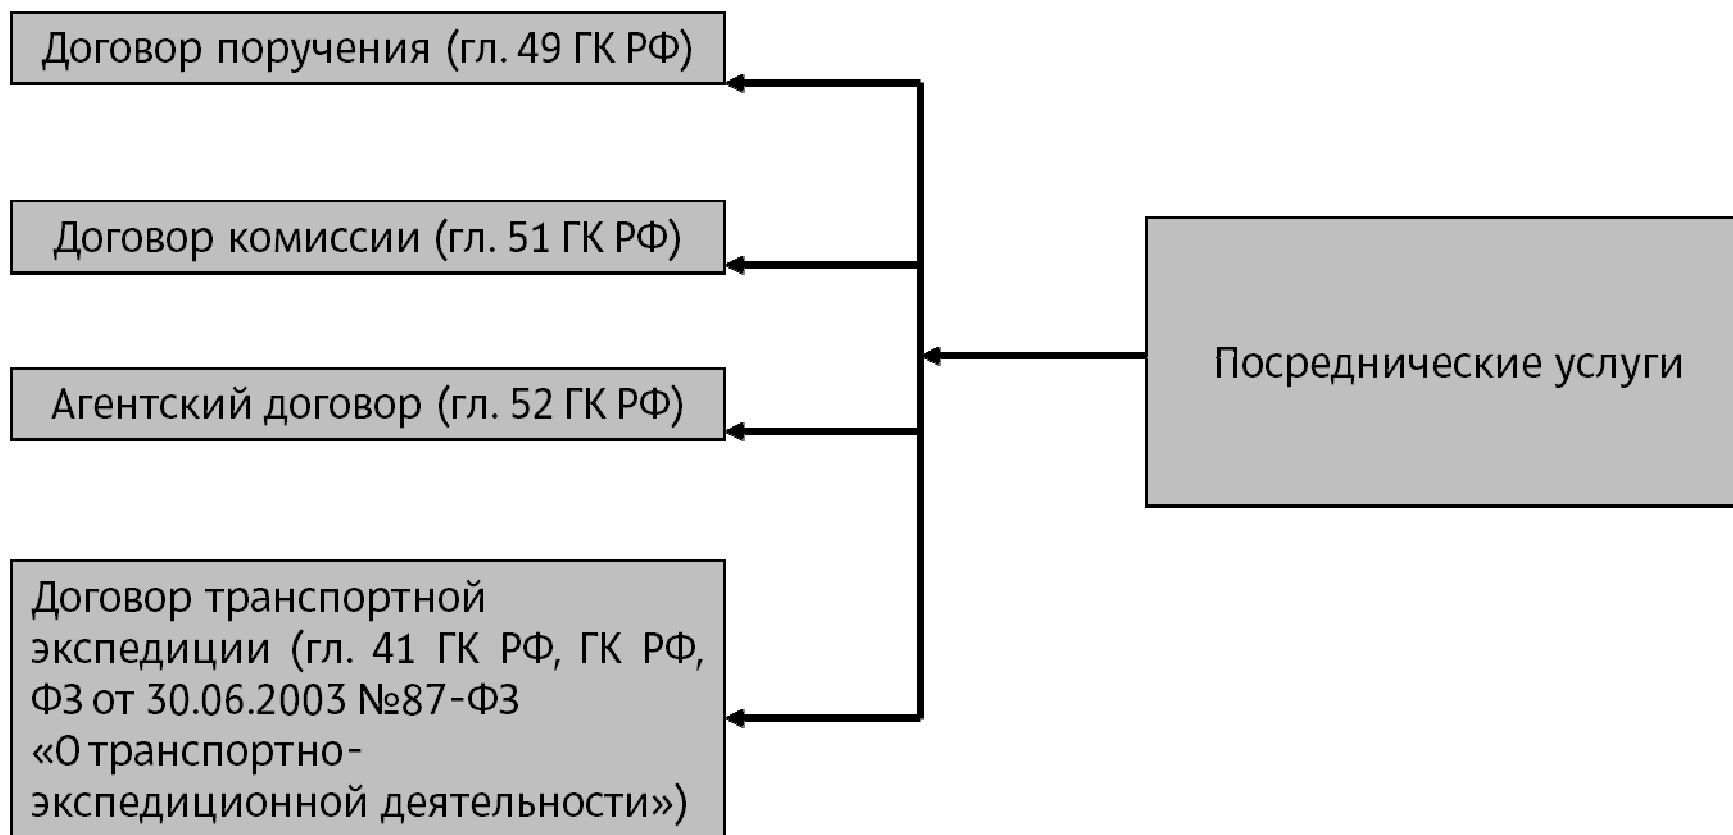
Договор поручения (гл. 49 ГК РФ)

Договор комиссии (гл. 51 ГК РФ)

Агентский договор (гл. 52 ГК РФ)

Договор транспортной экспедиции (гл. 41 ГК РФ, ГК РФ, ФЗ от 30.06.2003 №87-ФЗ «О транспортно-экспедиционной деятельности»)

Посреднические услуги